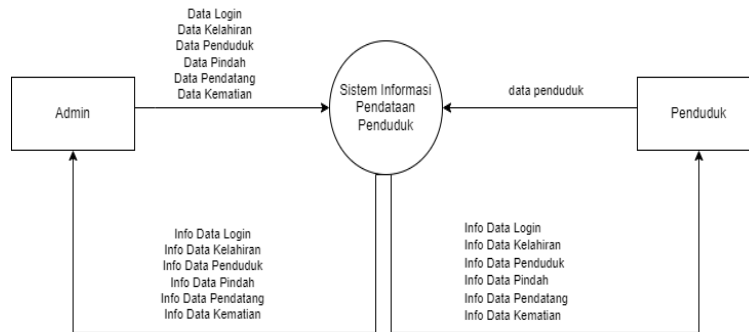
Data Login
Data Kelahiran
Data Penduduk
Data Pindah
Data Pendatang
Data Kematian

Admin

Sistem Informasi Pendataan Penduduk

data penduduk

Penduduk

Info Data Login
Info Data Kelahiran
Info Data Penduduk
Info Data Pindah
Info Data Pendatang
Info Data Kematian

Info Data Login
Info Data Kelahiran
Info Data Penduduk
Info Data Pindah
Info Data Pendatang
Info Data Kematian